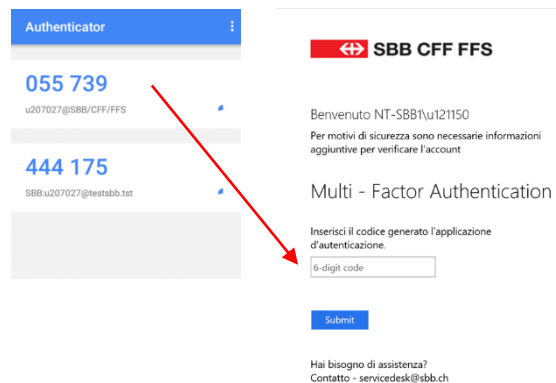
Authenticator

055 739
u207027@SBB/CFF/FFS

444 175
SBB:u207027@testsbb.tst

SBB CFF FFS

Benvenuto NT-SBB1\u121150

Per motivi di sicurezza sono necessarie informazioni aggiuntive per verificare l'account

Multi - Factor Authentication

Inserisci il codice generato l'applicazione d'autenticazione.

6-digit code

Submit

Hai bisogno di assistenza?
Contatto - servicedesk@sbb.ch